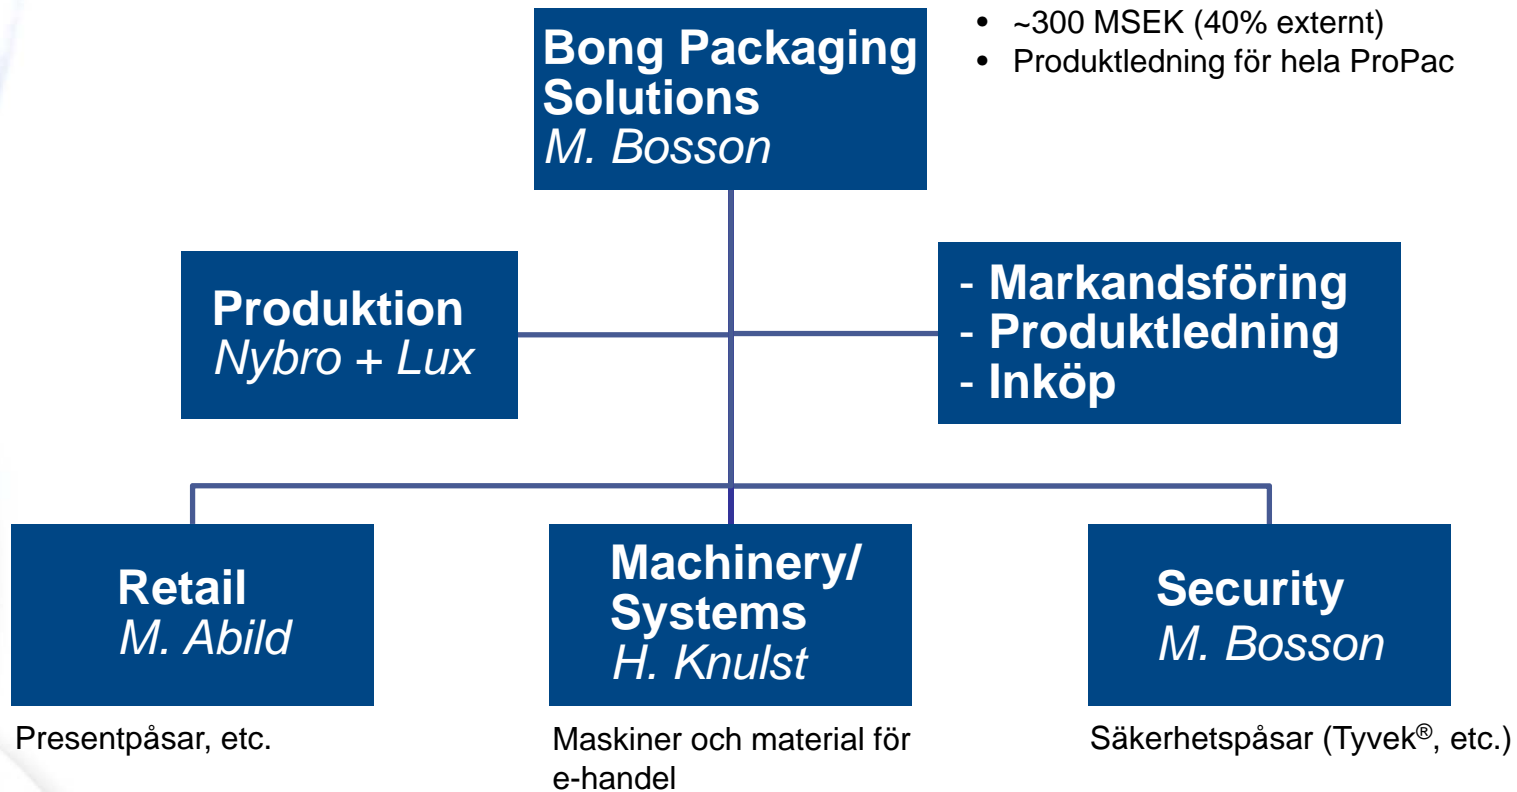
Bong Packaging Solutions
*M. Bosson*

- ~300 MSEK (40% externt)
- Produktledning för hela ProPac

Produktion
*Nybro + Lux*

- Markandsföring
- Produktledning
- Inköp

Retail
*M. Abild*

Presentpåsar, etc.

Machinery/ Systems
*H. Knulst*

Maskiner och material för e-handel

Security
*M. Bosson*

Säkerhetspåsar (Tyvek®, etc.)